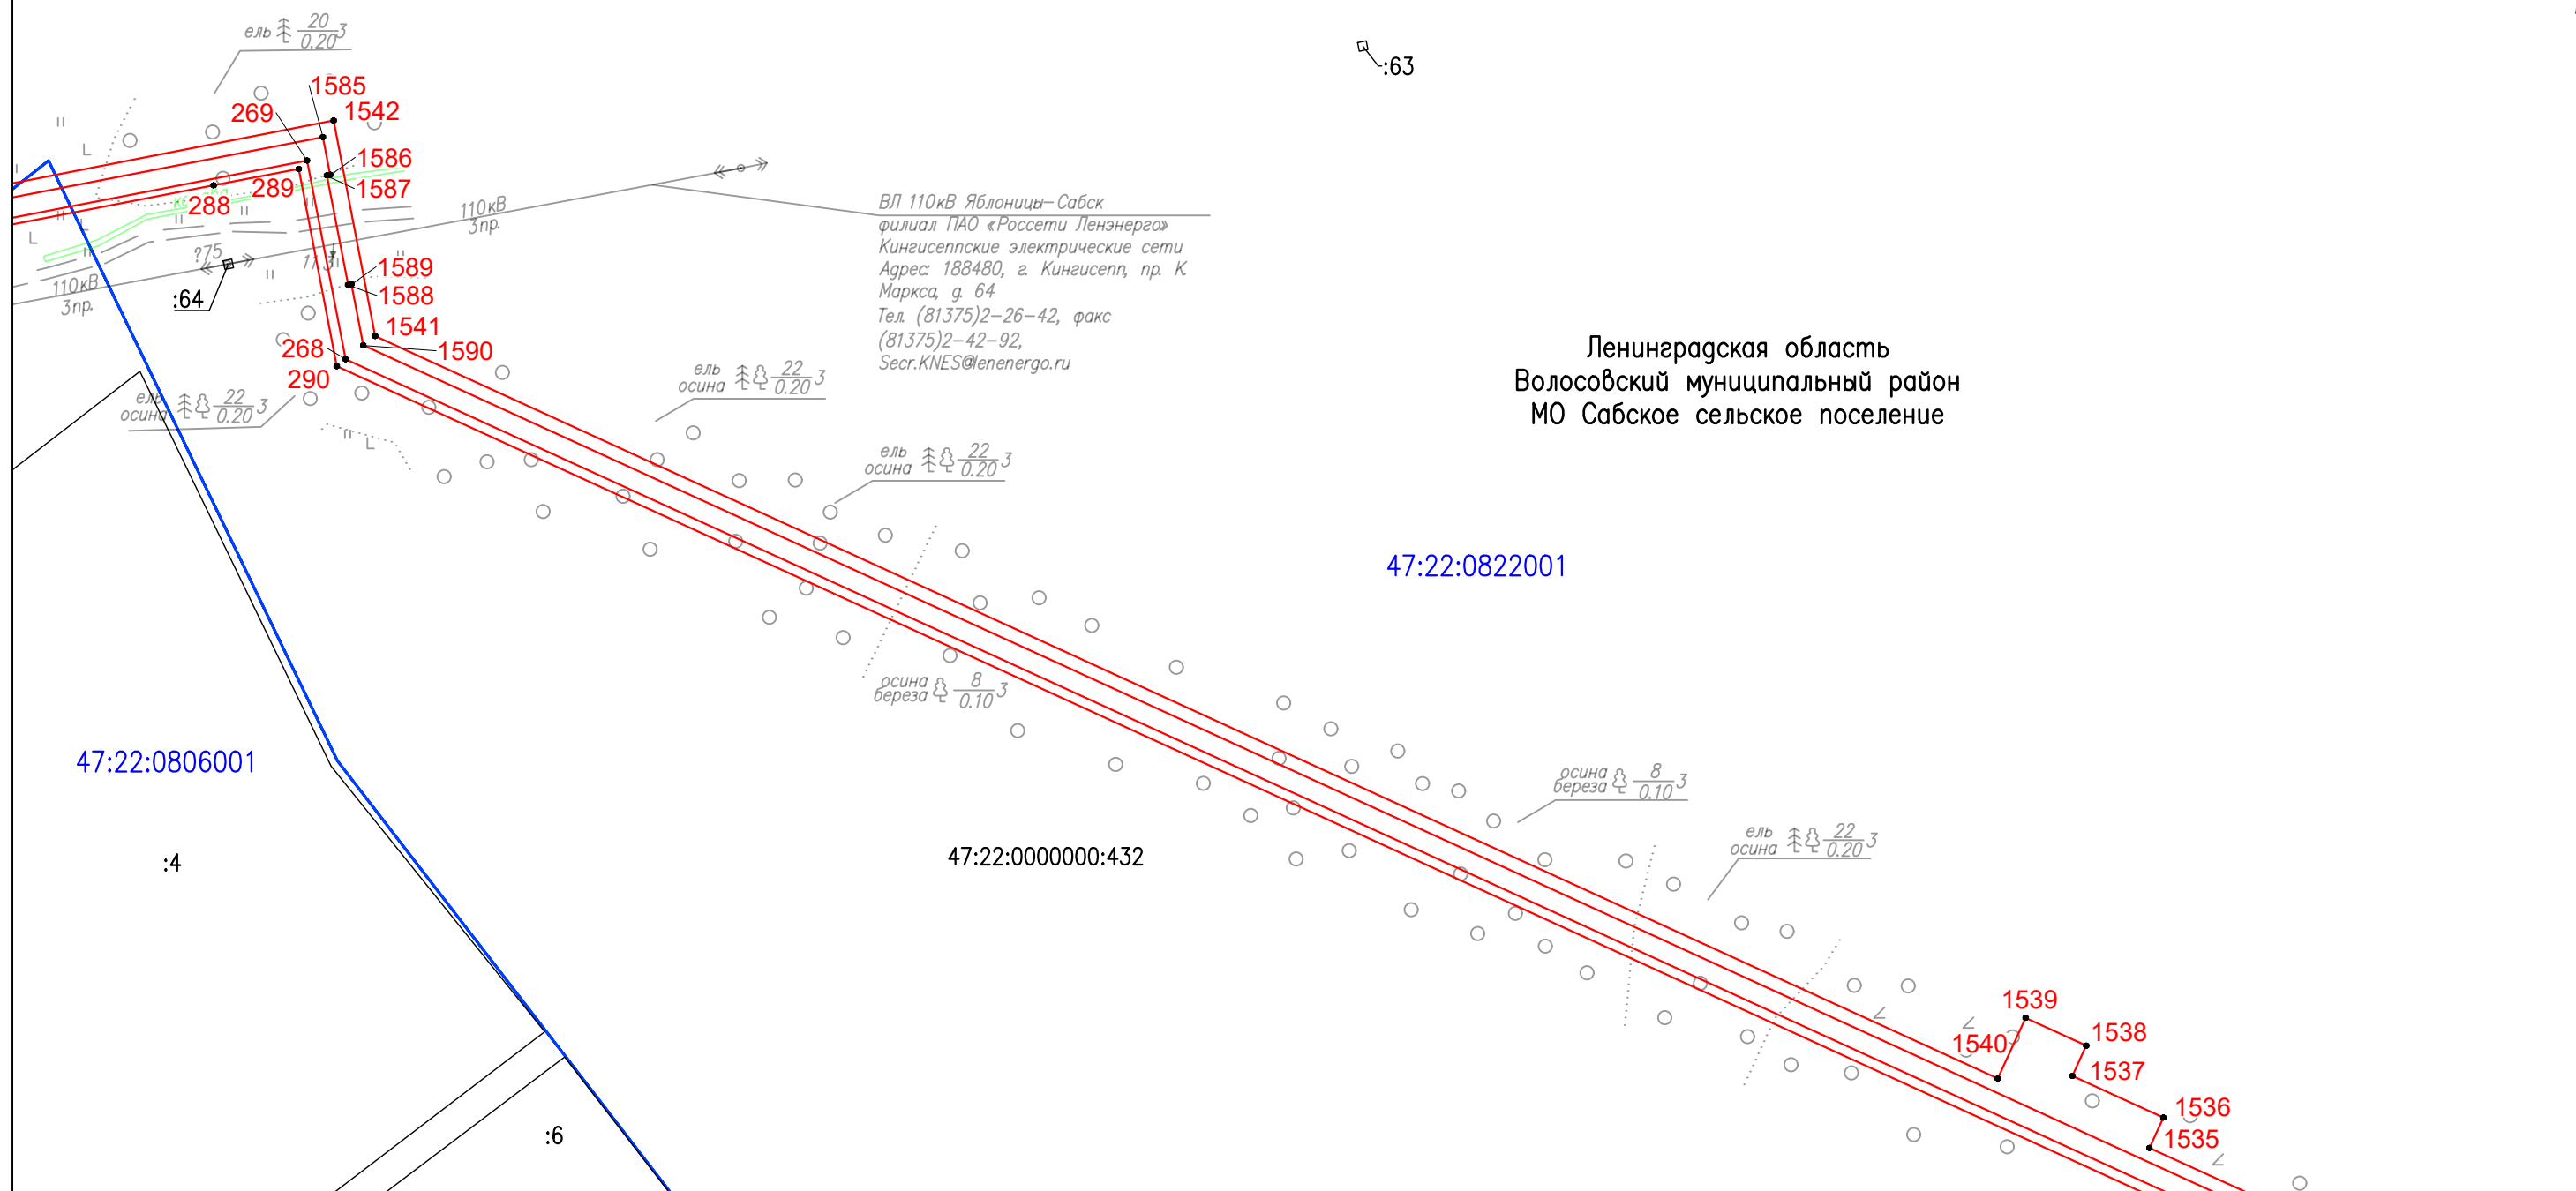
ель $\frac{20}{0.20}3$

:63

1585
269
1542
1586
289
1587
288

110кВ
3пр.

ВЛ 110кВ Яблоницы–Сабск
филиал ПАО «Россети Ленэнерго»
Кингисеппские электрические сети
Адрес: 188480, г. Кингисепп, пр. К. Маркса, д. 64
Тел. (81375)2-26-42, факс (81375)2-42-92,
Secr.KNES@lenenergo.ru

?75
110кВ
3пр.
:64
17.3

1589
1588
1541
268
1590
290

ель осина $\frac{22}{0.20}3$

ель осина $\frac{22}{0.20}3$

Ленинградская область
Волосовский муниципальный район
МО Сабское сельское поселение

ель осина $\frac{22}{0.20}3$

47:22:0822001

осина береза $\frac{8}{0.10}3$

47:22:0806001

осина береза $\frac{8}{0.10}3$

ель осина $\frac{22}{0.20}3$

:4

47:22:0000000:432

1539
1538
1540
1537
1536
1535

:6